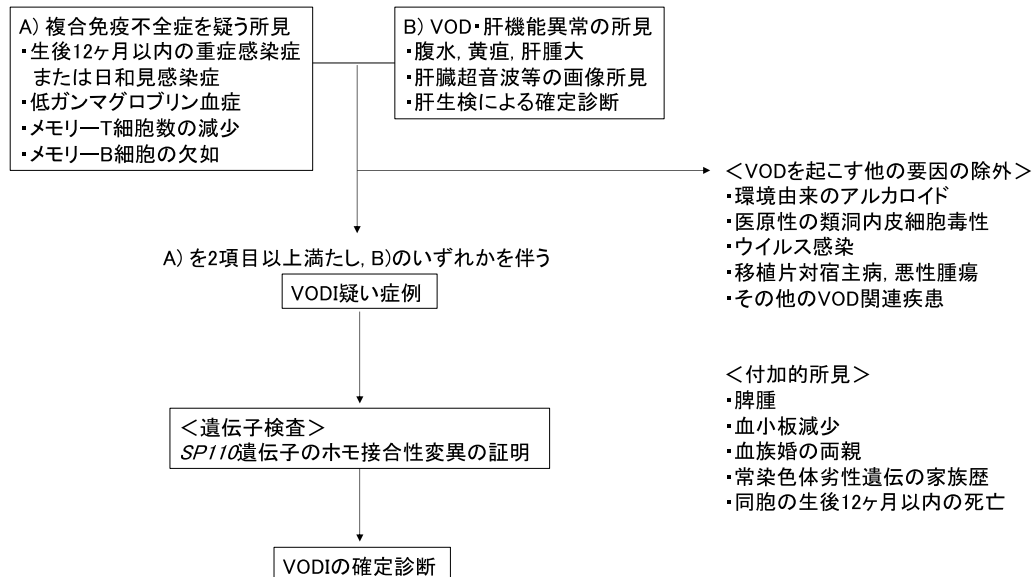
A) 複合免疫不全症を疑う所見
・生後12ヶ月以内の重症感染症 または日和見感染症
・低ガンマグロブリン血症
・メモリーT細胞数の減少
・メモリーB細胞の欠如

B) VOD・肝機能異常の所見
・腹水, 黄疸, 肝腫大
・肝臓超音波等の画像所見
・肝生検による確定診断

<VODを起こす他の要因の除外>
・環境由来のアルカロイド
・医原性の類洞内皮細胞毒性
・ウイルス感染
・移植片対宿主病, 悪性腫瘍
・その他のVOD関連疾患

A) を2項目以上満たし, B)のいずれかを伴う

VODI疑い症例

<付加的所見>
・脾腫
・血小板減少
・血族婚の両親
・常染色体劣性遺伝の家族歴
・同胞の生後12ヶ月以内の死亡

<遺伝子検査>
*SP110*遺伝子のホモ接合性変異の証明

VODIの確定診断